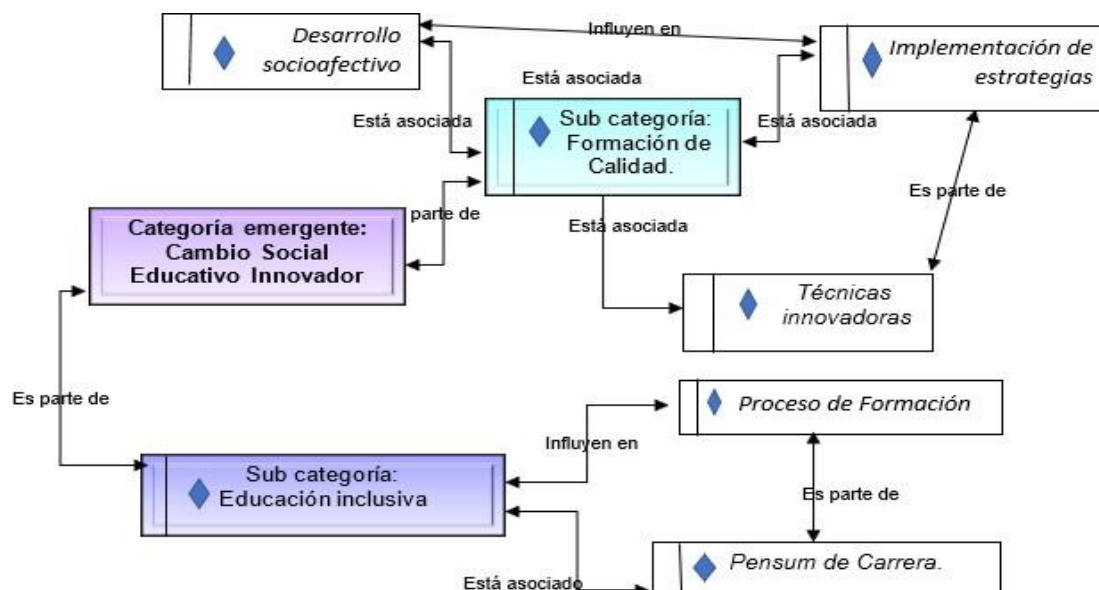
Desarrollo socioafectivo

Influyen en

Implementación de estrategias

Está asociada

Está asociada

Sub categoría: Formación de Calidad.

Está asociada

Es parte de

Categoría emergente: Cambio Social Educativo Innovador

parte de

Está asociada

Técnicas innovadoras

Es parte de

Proceso de Formación

Influyen en

Sub categoría: Educación inclusiva

Es parte de

Pensum de Carrera.

Está asociado